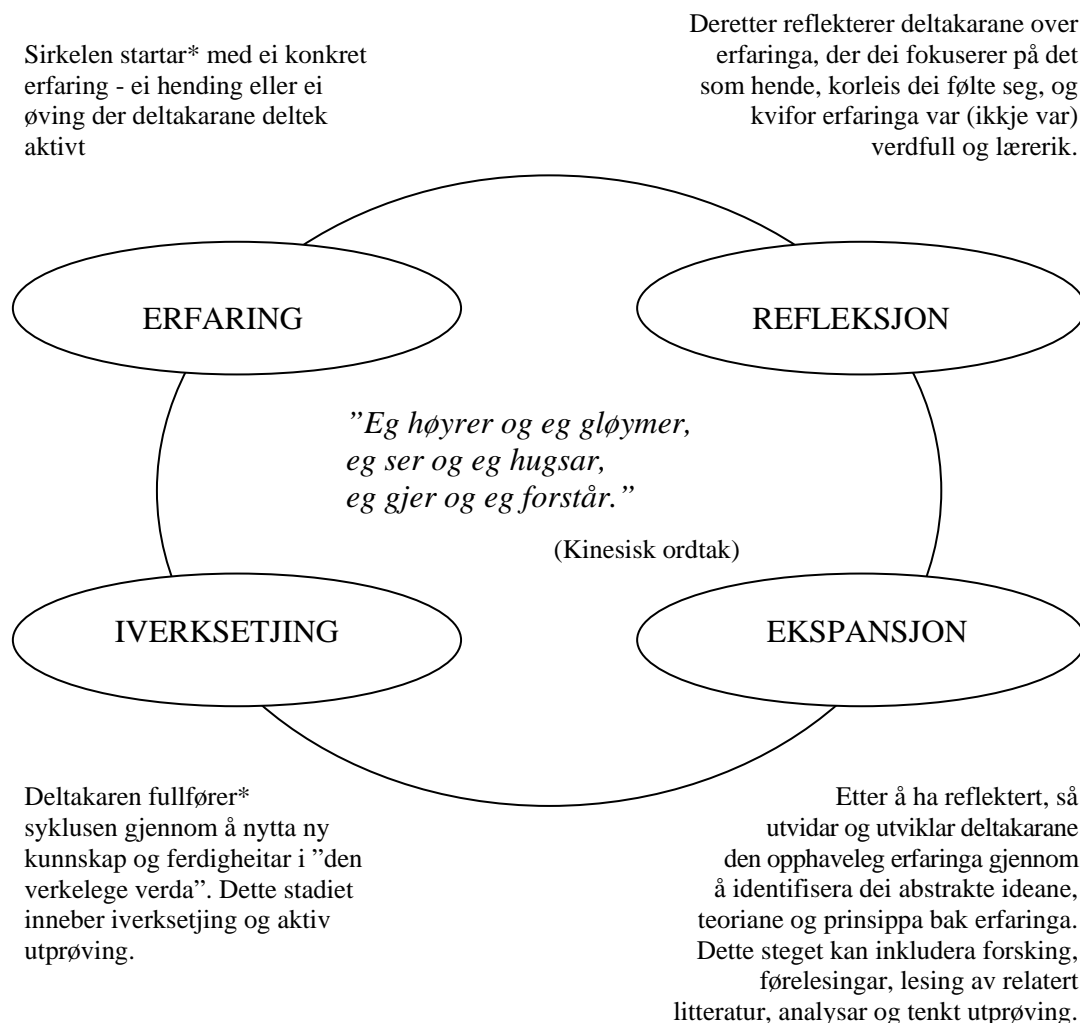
Sirkelen startar* med ei konkret erfaring - ei hending eller ei øving der deltakarane deltek aktivt

Deretter reflekterer deltakarane over erfaringa, der dei fokuserer på det som hende, korleis dei følte seg, og kvifor erfaringa var (ikkje var) verdfull og lærerik.

ERFARING

REFLEKSJON

*”Eg høyrer og eg gløymer,*
*eg ser og eg hugsar,*
*eg gjer og eg forstår.”*

(Kinesisk ordtak)

IVERKSETJING

EKSPANSJON

Deltakaren fullfører* syklusen gjennom å nytta ny kunnskap og ferdigheitar i ”den verkelege verda”. Dette stadiet inneber iverksetjing og aktiv utprøving.

Etter å ha reflektert, så utvidar og utviklar deltakarane den opphaveleg erfaringa gjennom å identifisera dei abstrakte ideane, teoriane og prinsippa bak erfaringa. Dette steget kan inkludera forsking, førelesingar, lesing av relatert litteratur, analysar og tenkt utprøving.